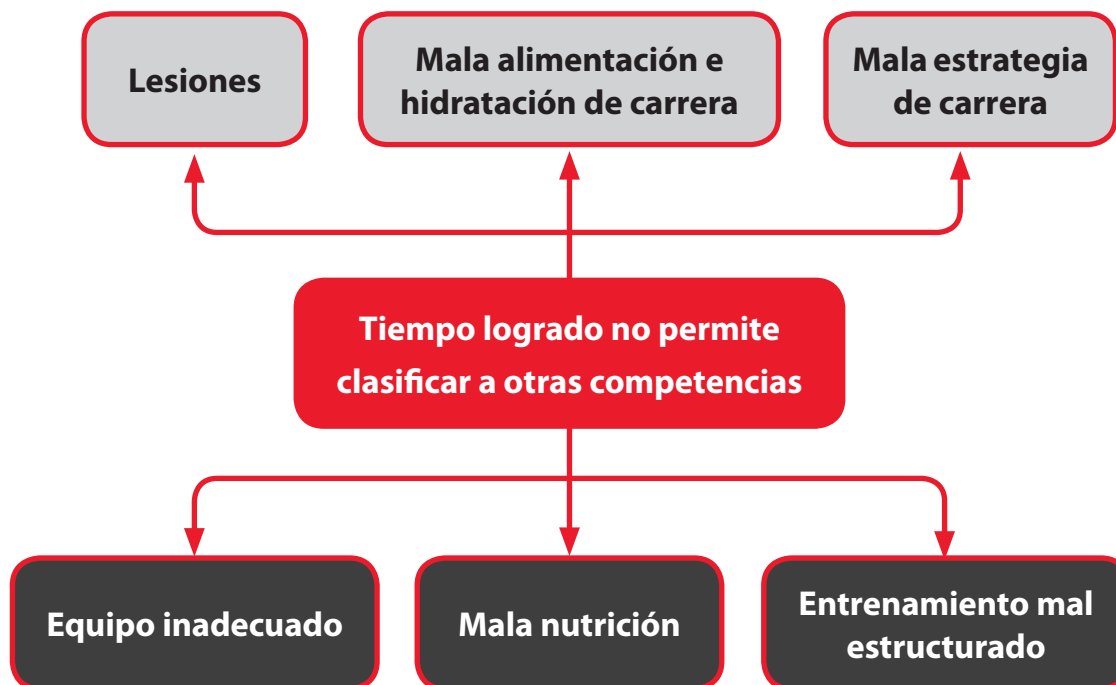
Lesiones

Mala alimentación e hidratación de carrera

Mala estrategia de carrera

Tiempo logrado no permite clasificar a otras competencias

Equipo inadecuado

Mala nutrición

Entrenamiento mal estructurado